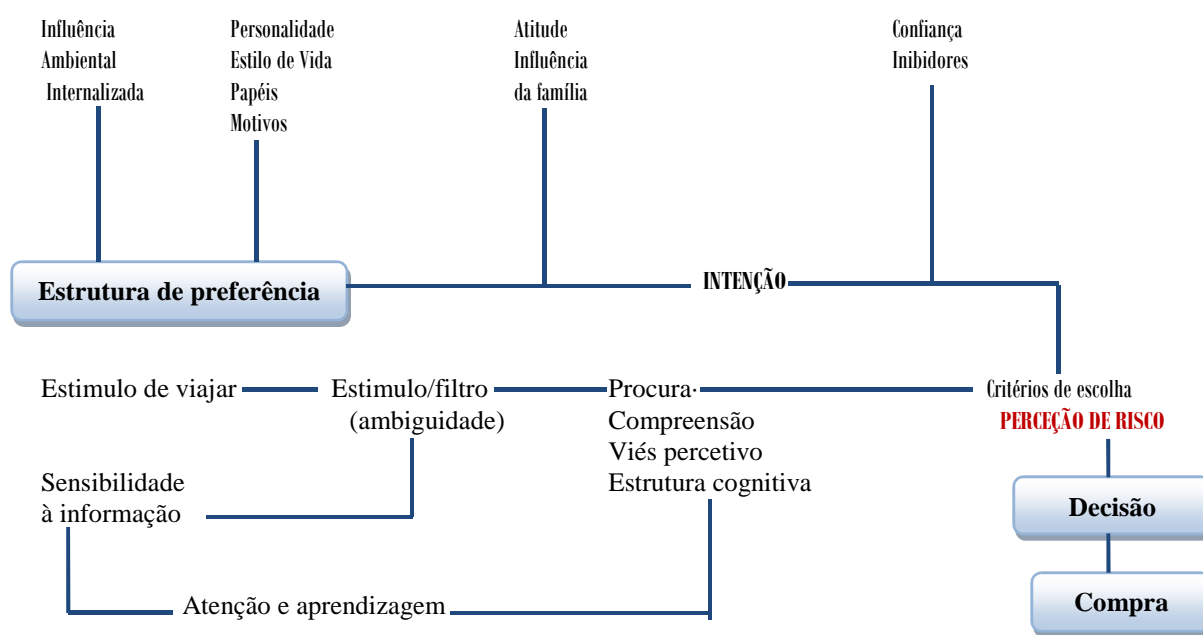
Influência
Ambiental
Internalizada

Personalidade
Estilo de Vida
Papéis
Motivos

Atitude
Influência
da família

Confiança
Inibidores

Estrutura de preferência

INTENÇÃO

Estimulo de viajar

Estimulo/filtro
(ambiguidade)

Procura·
Compreensão
Viés percetivo
Estrutura cognitiva

Critérios de escolha
PERCEÇÃO DE RISCO

Sensibilidade
à informação

Decisão

Atenção e aprendizagem

Compra